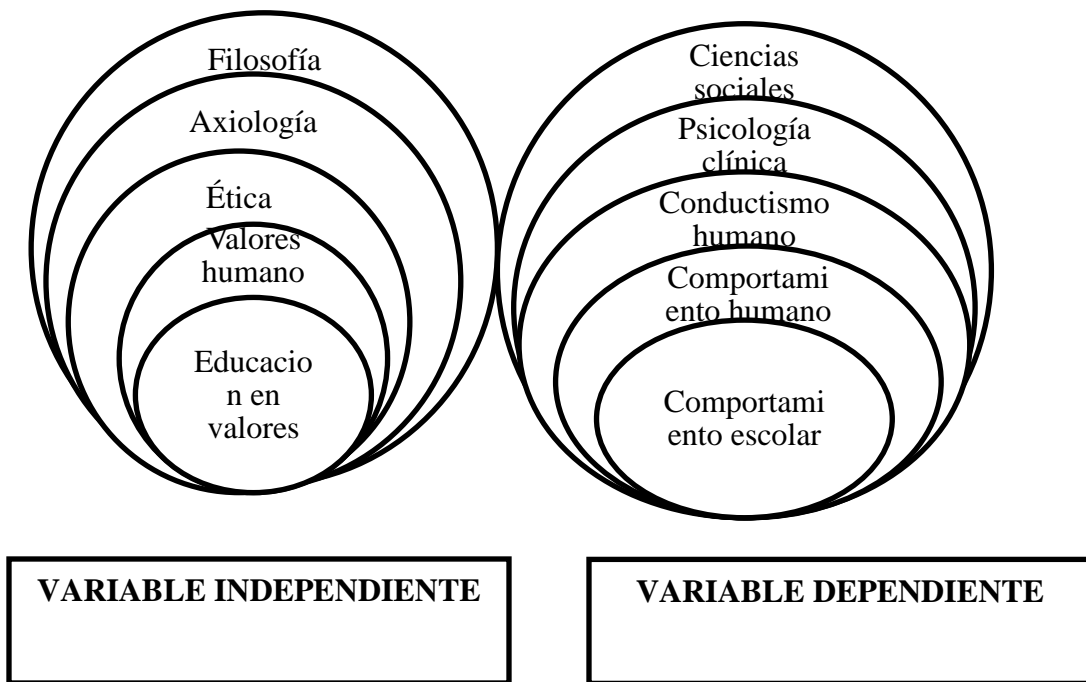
Filosofía

Axiología

Ética

Valores humano

Educacion en valores

Ciencias sociales

Psicología clínica

Conductismo humano

Comportamiento humano

Comportamiento escolar

VARIABLE INDEPENDIENTE

VARIABLE DEPENDIENTE